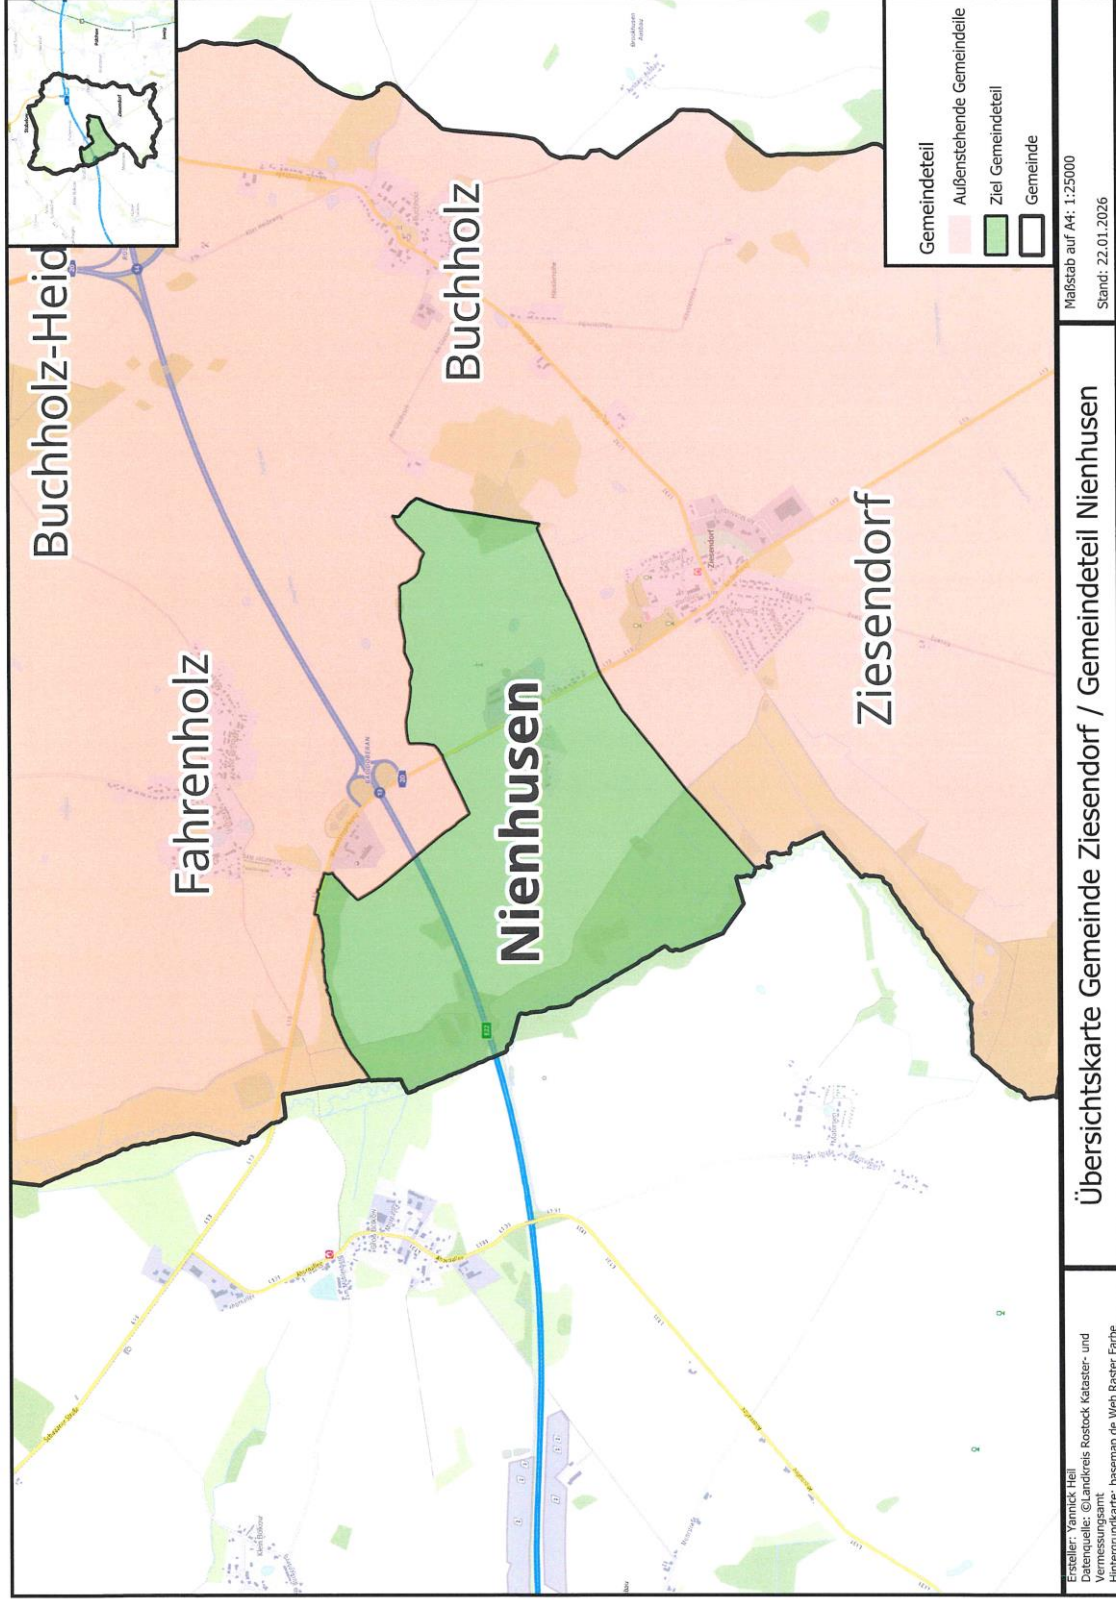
Gemeindeteil
Außenstehende Gemeindeteile
Ziel Gemeindeteil
Gemeinde

Maßstab auf A4: 1:25000
Stand: 22.01.2026

Übersichtskarte Gemeinde Ziesendorf / Gemeindeteil Nienhusen

Ersteller: Yannick Heil
Datenquelle: ©Landkreis Rostock Kataster- und Vermessungsamt
Hintergrundkarte: basemap.de Web Raster Farbe

Buchholz-Heid

Buchholz

Fahrenholz

Nienhusen

Ziesendorf

Ziesendorf